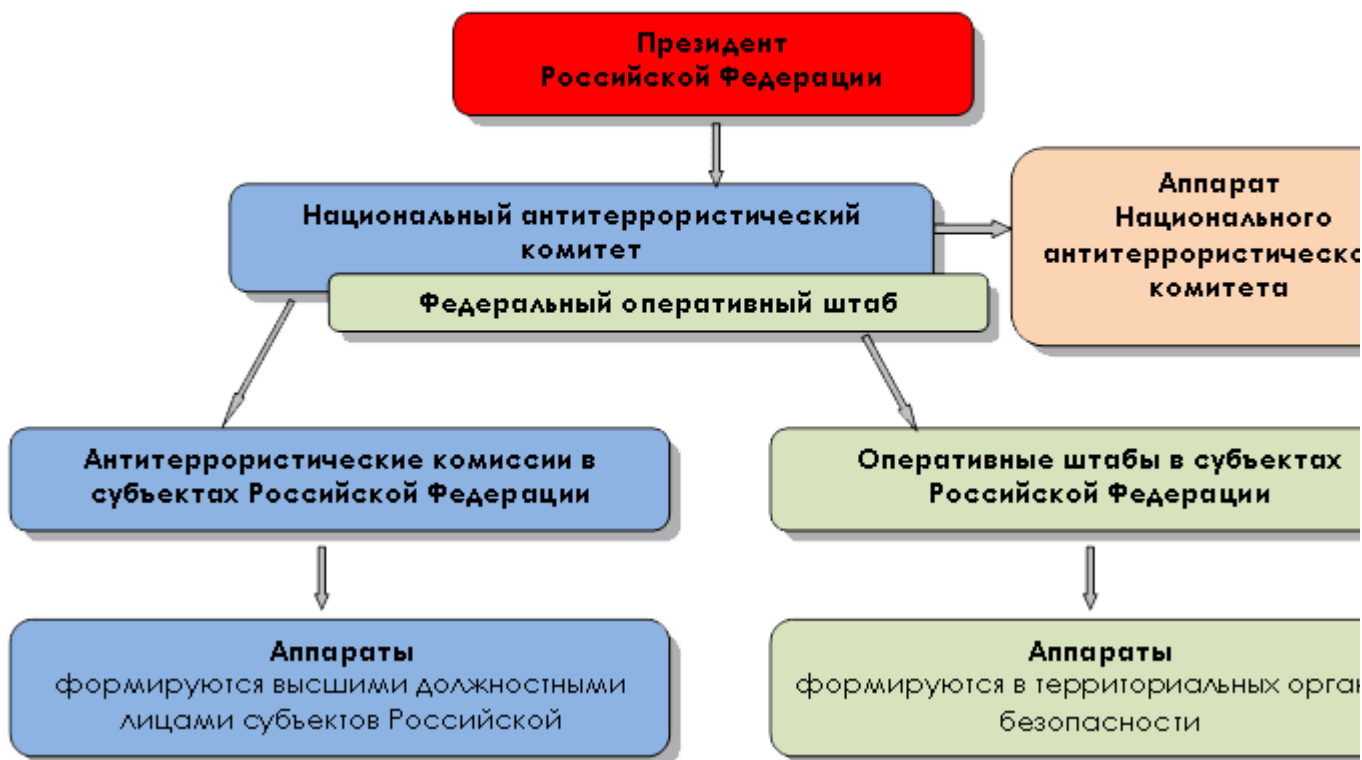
Президент Российской Федерации

Национальный антитеррористический комитет

Федеральный оперативный штаб

Аппарат Национального антитеррористическо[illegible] комитета

Антитеррористические комиссии в субъектах Российской Федерации

Оперативные штабы в субъектах Российской Федерации

Аппараты
формируются высшими должностными лицами субъектов Российской

Аппараты
формируются в территориальных орга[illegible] безопасности